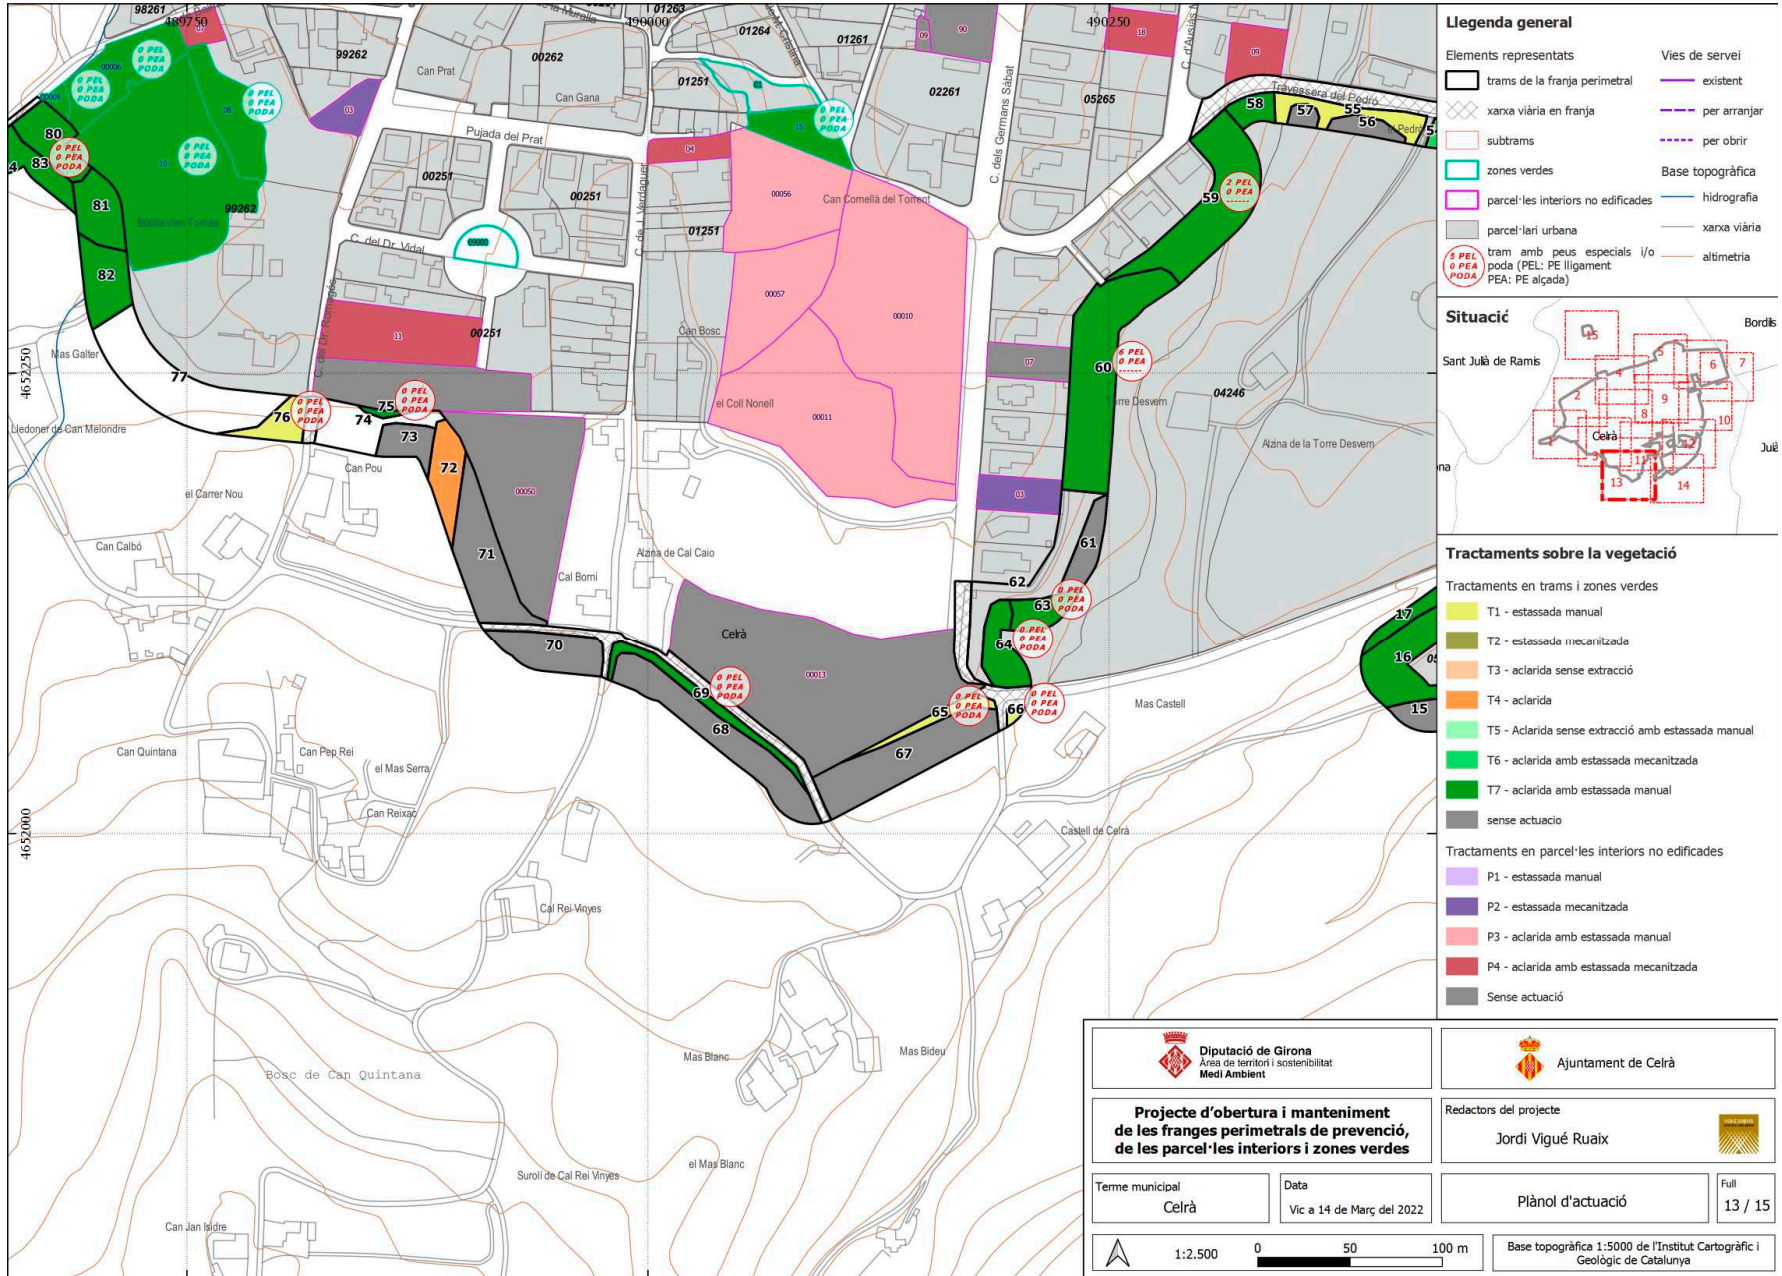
98261 489750 190000 01263 01264 01261 490250
99262 00262 Can Prat Can Gana 01251 02261 05265
0 PEL 0 PEA PODA
Pujada del Prat
80 83 81 82 4
00251 00251 01251
C. del Dr. Vidal
Bóbila d'en Tomàs 99262
00056 Can Comellà del Torrent
00057 00010 00011
Can Bosc el Coll Nonell
11 00251
C. dels Germans Sàbat
Travessera del Pedró
58 57 55 56 59
2 PEL 0 PEA
60 6 PEL 0 PEA
Torre Desvern 04246
Alzina de la Torre Desvern
Mas Galter 77
4652250
76 75 74 73 72
Lledoner de Can Melondre
Can Pou
el Carrer Nou
Can Calbó
71 00050
Cal Borni
Alzina de Cal Caio
61 62 63 64
Celrà 00013
70 69 68 67 65 66
Mas Castell
17 16 15
Can Quintana
Can Pep Rei
el Mas Serra
Can Reixac
4652000
Castell de Celrà
Cal Rei Vinyes
Bosc de Can Quintana
Mas Blanc
Mas Bideu
Suroli de Cal Rei Vinyes
el Mas Blanc
Can Jan Isidre

Llegenda general
Elements representats
trams de la franja perimetral
xarxa viària en franja
subtrams
zones verdes
parcel·les interiors no edificades
parcel·lari urbana
tram amb peus especials i/o poda (PEL: PE lligament PEA: PE alçada)
Vies de servei
existent
per arranjar
per obrir
Base topogràfica
hidrografia
xarxa viària
altimetria

Situació
Bordils
Sant Julià de Ramis
Celrà
15 6 7 4 9 2 8 10 12 13 14

Tractaments sobre la vegetació
Tractaments en trams i zones verdes
T1 - estassada manual
T2 - estassada mecanitzada
T3 - aclarida sense extracció
T4 - aclarida
T5 - Aclarida sense extracció amb estassada manual
T6 - aclarida amb estassada mecanitzada
T7 - aclarida amb estassada manual
sense actuació
Tractaments en parcel·les interiors no edificades
P1 - estassada manual
P2 - estassada mecanitzada
P3 - aclarida amb estassada manual
P4 - aclarida amb estassada mecanitzada
Sense actuació

Diputació de Girona
Àrea de territori i sostenibilitat
Medi Ambient
Ajuntament de Celrà
Projecte d'obertura i manteniment de les franges perimetrals de prevenció, de les parcel·les interiors i zones verdes
Redactors del projecte
Jordi Vigué Ruaix
Terme municipal
Celrà
Data
Vic a 14 de Març del 2022
Plànol d'actuació
Full
13 / 15
1:2.500
0 50 100 m
Base topogràfica 1:5000 de l'Institut Cartogràfic i Geològic de Catalunya